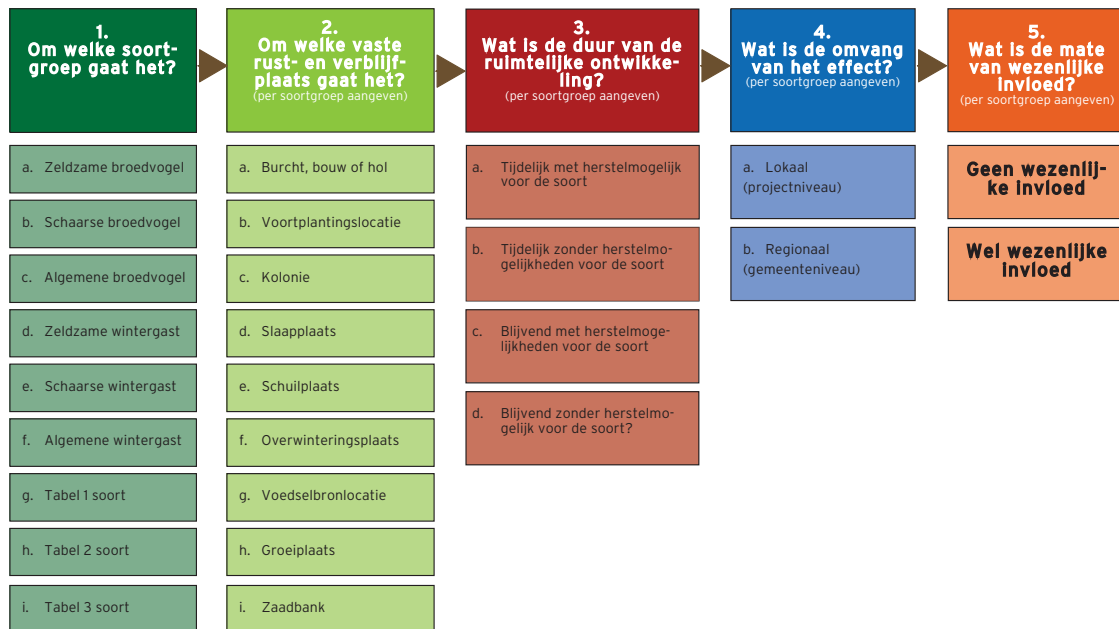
1.
Om welke soortgroep gaat het?

a. Zeldzame broedvogel

b. Schaarse broedvogel

c. Algemene broedvogel

d. Zeldzame wintergast

e. Schaarse wintergast

f. Algemene wintergast

g. Tabel 1 soort

h. Tabel 2 soort

i. Tabel 3 soort

2.
Om welke vaste rust- en verblijfplaats gaat het?
(per soortgroep aangeven)

a. Burcht, bouw of hol

b. Voortplantingslocatie

c. Kolonie

d. Slaapplaats

e. Schuilplaats

f. Overwinteringsplaats

g. Voedselbronlocatie

h. Groeiplaats

i. Zaadbank

3.
Wat is de duur van de ruimtelijke ontwikkeling?
(per soortgroep aangeven)

a. Tijdelijk met herstelmogelijk voor de soort

b. Tijdelijk zonder herstelmogelijkheden voor de soort

c. Blijvend met herstelmogelijkheden voor de soort

d. Blijvend zonder herstelmogelijk voor de soort?

4.
Wat is de omvang van het effect?
(per soortgroep aangeven)

a. Lokaal (projectniveau)

b. Regionaal (gemeenteniveau)

5.
Wat is de mate van wezenlijke invloed?
(per soortgroep aangeven)

Geen wezenlijke invloed

Wel wezenlijke invloed